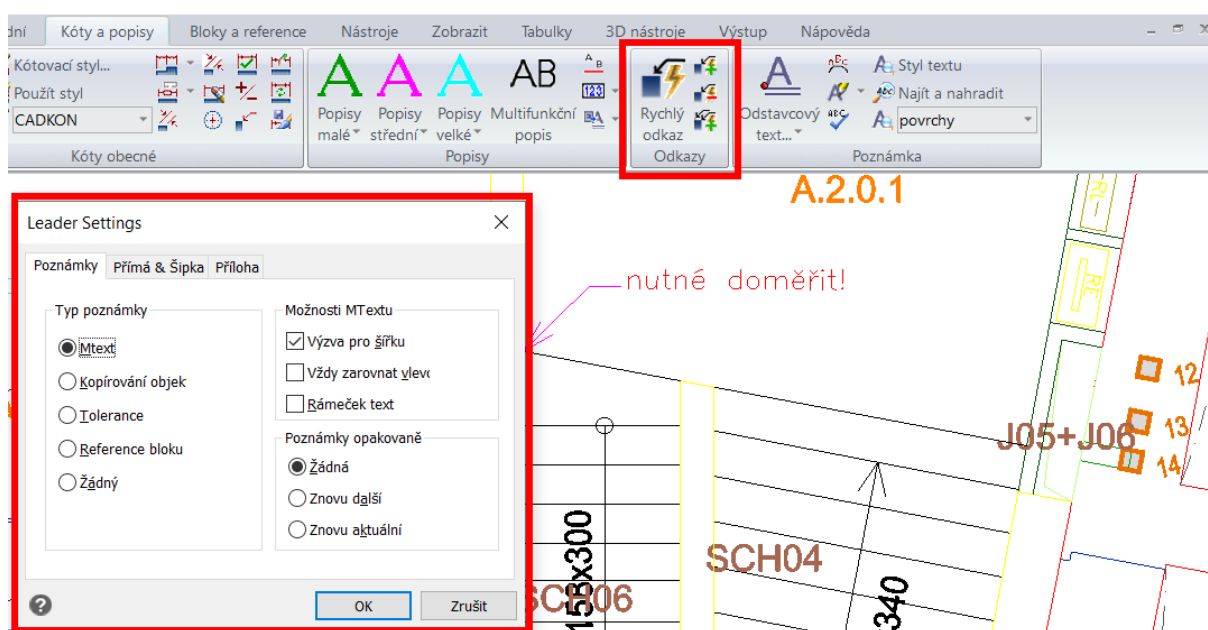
dní Kóty a popisy Bloky a reference Nástroje Zobrazit Tabulky 3D nástroje Výstup Nápověda

Kótovací styl...
Použít styl
CADKON
Kóty obecné

A A A AB
Popisy malé Popisy střední Popisy velké Multifunkční popis
Popisy

Rychlý odkaz
Odkazy

Odstavcový text...
Styl textu
Najít a nahradit
povrchy
Poznámka

A.2.0.1

Leader Settings

Poznámky | Přímá & Šipka | Příloha

Typ poznámky
Mtext
Kopírování objek
Tolerance
Reference bloku
Žádný

Možnosti MTextu
Výzva pro šířku
Vždy zarovnat vlevo
Rámeček text

Poznámky opakovaně
Žádná
Znovu další
Znovu aktuální

OK Zrušit

nutné doměřit!

12
13
14
J05+J06
SCH04
SCH06
150x300
340